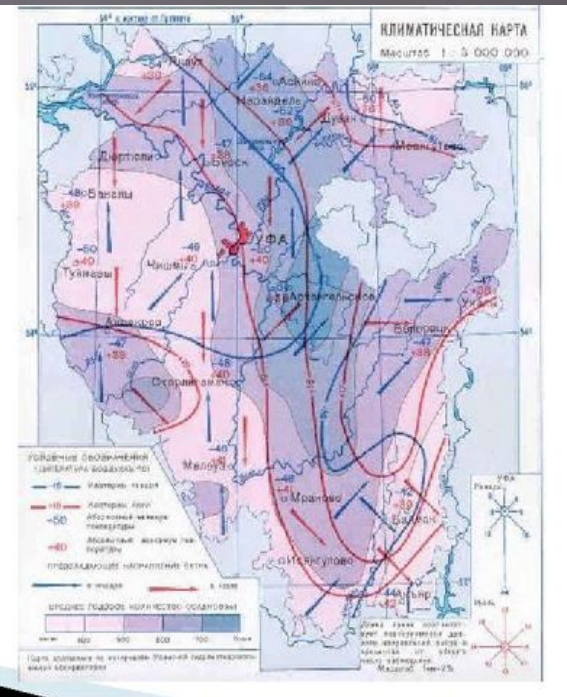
КЛИМАТИЧЕСКАЯ КАРТА
Масштаб 1 : 4 000 000

56°
54°
52°

Янаул
Аскино
Нефтекамск
Дуван
Месягутово
Дюртюли
Бирск
Белебей
Бакалы
Туймазы
Чишмы
УФА
Архангельское
Белорецк
Аксаково
Стерлитамак
Мелеуз
Мраково
Баймак
Исянгулово

-46
-47
-48
-50
+38
+39
+40

Условные обозначения
Температура воздуха (в °С)
Изотермы января
Изотермы июля
Абсолютный минимум температуры
Абсолютный максимум температуры
Преобладающие направления ветра
в январе
в июле
Среднее годовое количество осадков (в мм)
400 500 600 700

УФА
Январь
Июль

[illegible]